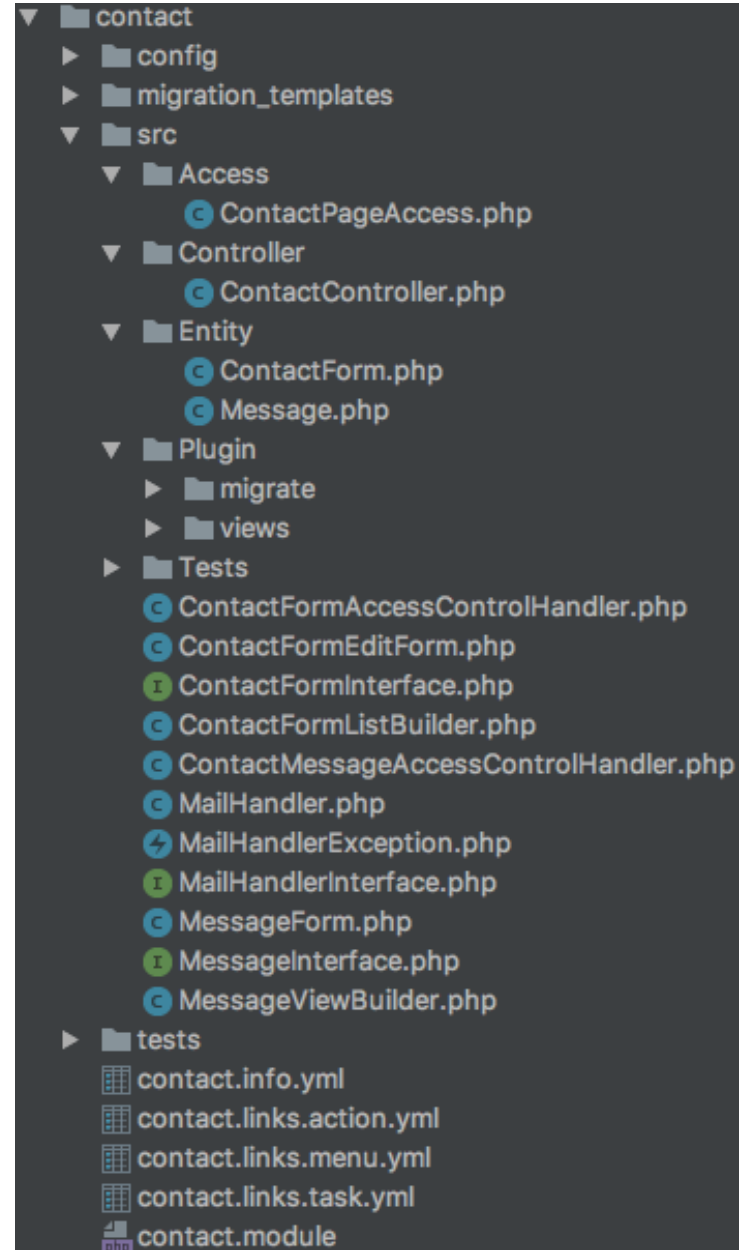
contact
config
migration_templates
src
Access
ContactPageAccess.php
Controller
ContactController.php
Entity
ContactForm.php
Message.php
Plugin
migrate
views
Tests
ContactFormAccessControlHandler.php
ContactFormEditForm.php
ContactFormInterface.php
ContactFormListBuilder.php
ContactMessageAccessControlHandler.php
MailHandler.php
MailHandlerException.php
MailHandlerInterface.php
MessageForm.php
MessageInterface.php
MessageViewBuilder.php
tests
contact.info.yml
contact.links.action.yml
contact.links.menu.yml
contact.links.task.yml
contact.module